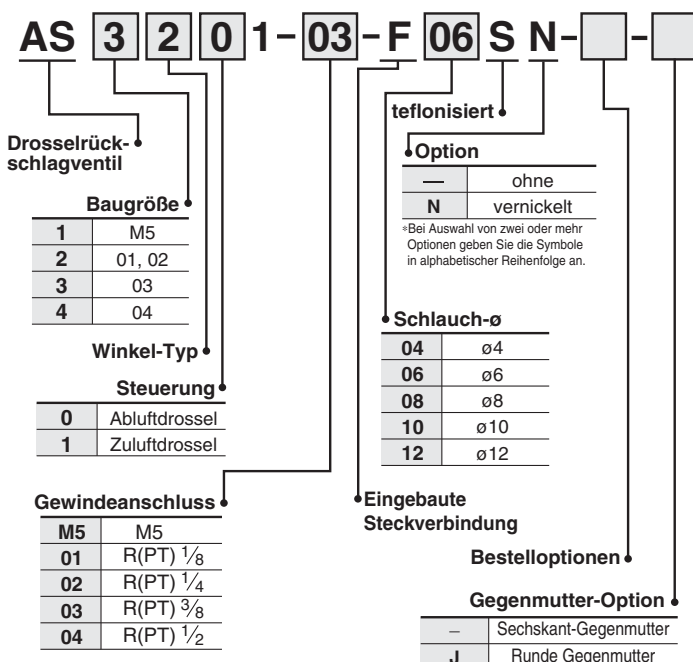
AS 3 2 0 1 – 03 – F 06 S N – [ ] – [ ]

teflonisiert

Drosselrückschlagventil

Option

| | |
|---|---|
| — | ohne |
| N | vernickelt |

*Bei Auswahl von zwei oder mehr Optionen geben Sie die Symbole in alphabetischer Reihenfolge an.

Baugröße

| | |
|---|---|
| 1 | M5 |
| 2 | 01, 02 |
| 3 | 03 |
| 4 | 04 |

Schlauch-ø

| | |
|---|---|
| 04 | ø4 |
| 06 | ø6 |
| 08 | ø8 |
| 10 | ø10 |
| 12 | ø12 |

Winkel-Typ

Steuerung

| | |
|---|---|
| 0 | Abluftdrossel |
| 1 | Zuluftdrossel |

Gewindeanschluss

| | |
|---|---|
| M5 | M5 |
| 01 | R(PT) $\frac{1}{8}$ |
| 02 | R(PT) $\frac{1}{4}$ |
| 03 | R(PT) $\frac{3}{8}$ |
| 04 | R(PT) $\frac{1}{2}$ |

Eingebaute Steckverbindung

Bestelloptionen

Gegenmutter-Option

| | |
|---|---|
| – | Sechskant-Gegenmutter |
| J | Runde Gegenmutter |